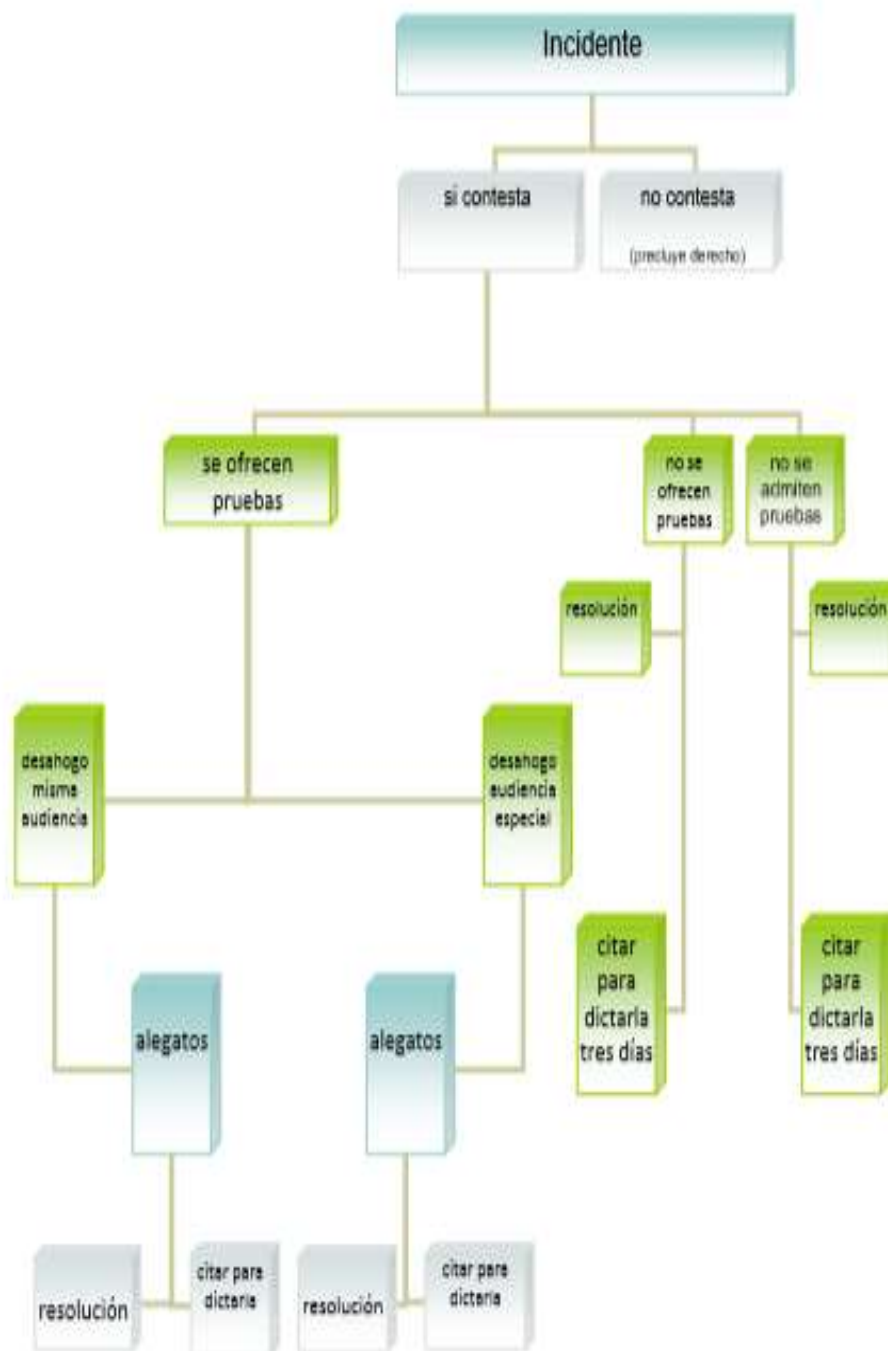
Incidente

si contesta

no contesta

(precluye derecho)

se ofrecen pruebas

no se ofrecen pruebas

no se admiten pruebas

resolución

resolución

desahogo misma audiencia

desahogo audiencia especial

citar para dictarla tres días

citar para dictarla tres días

alegatos

alegatos

resolución

citar para dictarla

resolución

citar para dictarla